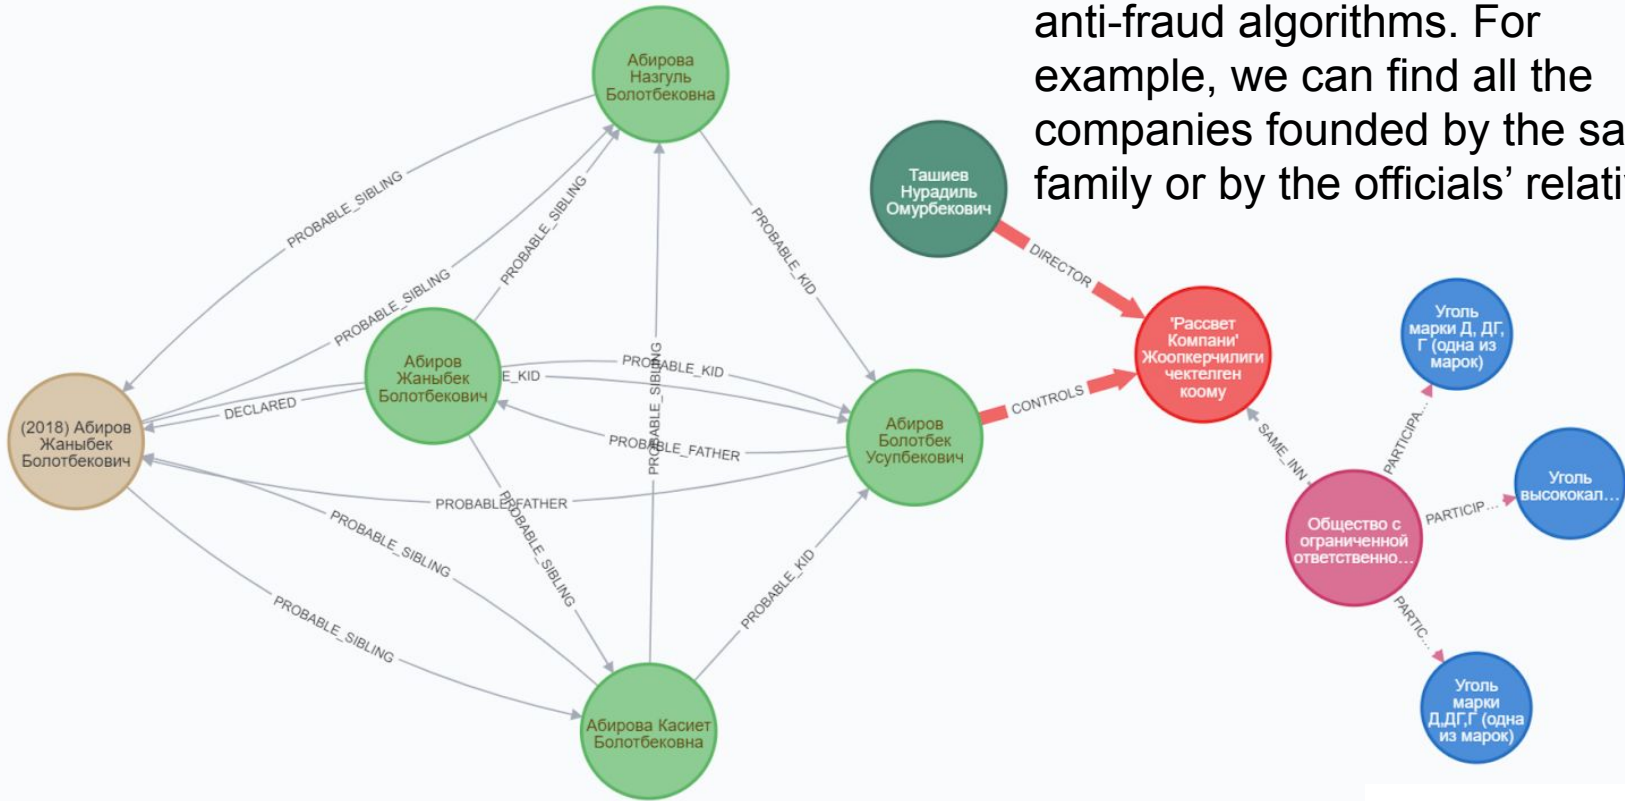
anti-fraud algorithms. For example, we can find all the companies founded by the sa family or by the officials' relati

Абирова Назгуль Болотбековна

Ташиев Нурадиль Омурбекович

PROBABLE_SIBLING

PROBABLE_SIBLING

PROBABLE_SIBLING

PROBABLE_KID

DIRECTOR

'Рассвет Компани' Жоопкерчилиги чектелген коому

Уголь марки Д, ДГ, Г (одна из марок)

Абиров Жаныбек Болотбекович

E_KID

PROBABLE_KID

PROBABLE_SIBLING

(2018) Абиров Жаныбек Болотбекович

DECLARED

PROBABLE_FATHER

Абиров Болотбек Усупбекович

CONTROLS

SAME_INN

PARTICIPA...

PROBABLE_FATHER

Уголь высококал...

PARTICIP...

Общество с ограниченной ответственно...

PROBABLE_SIBLING

PROBABLE_SIBLING

PROBABLE_KID

PARTIC...

PROBABLE_SIBLING

Абирова Касиет Болотбековна

Уголь марки Д,ДГ,Г (одна из марок)